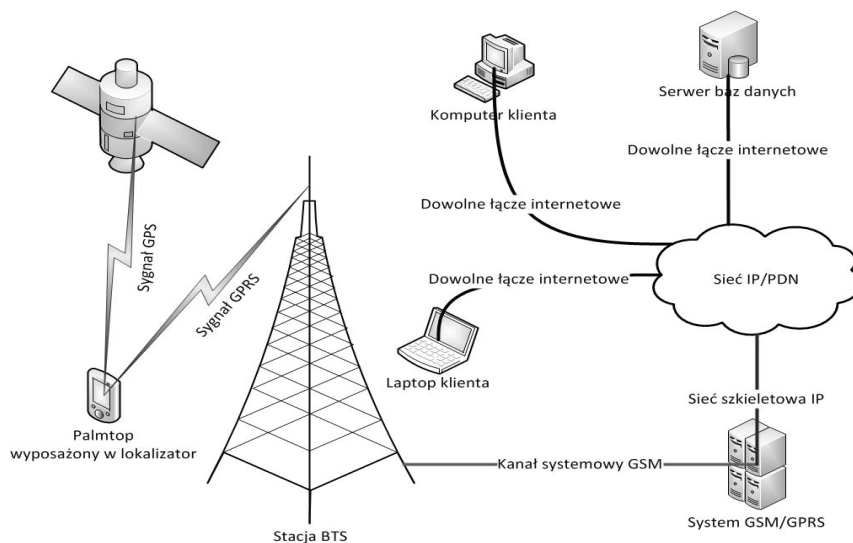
Komputer klienta

Serwer baz danych

Dowolne łącze internetowe

Dowolne łącze internetowe

Sygnał GPS

Sygnał GPRS

Dowolne łącze internetowe

Sieć IP/PDN

Laptop klienta

Sieć szkieletowa IP

Palmtop wyposażony w lokalizator

Kanał systemowy GSM

System GSM/GPRS

Stacja BTS